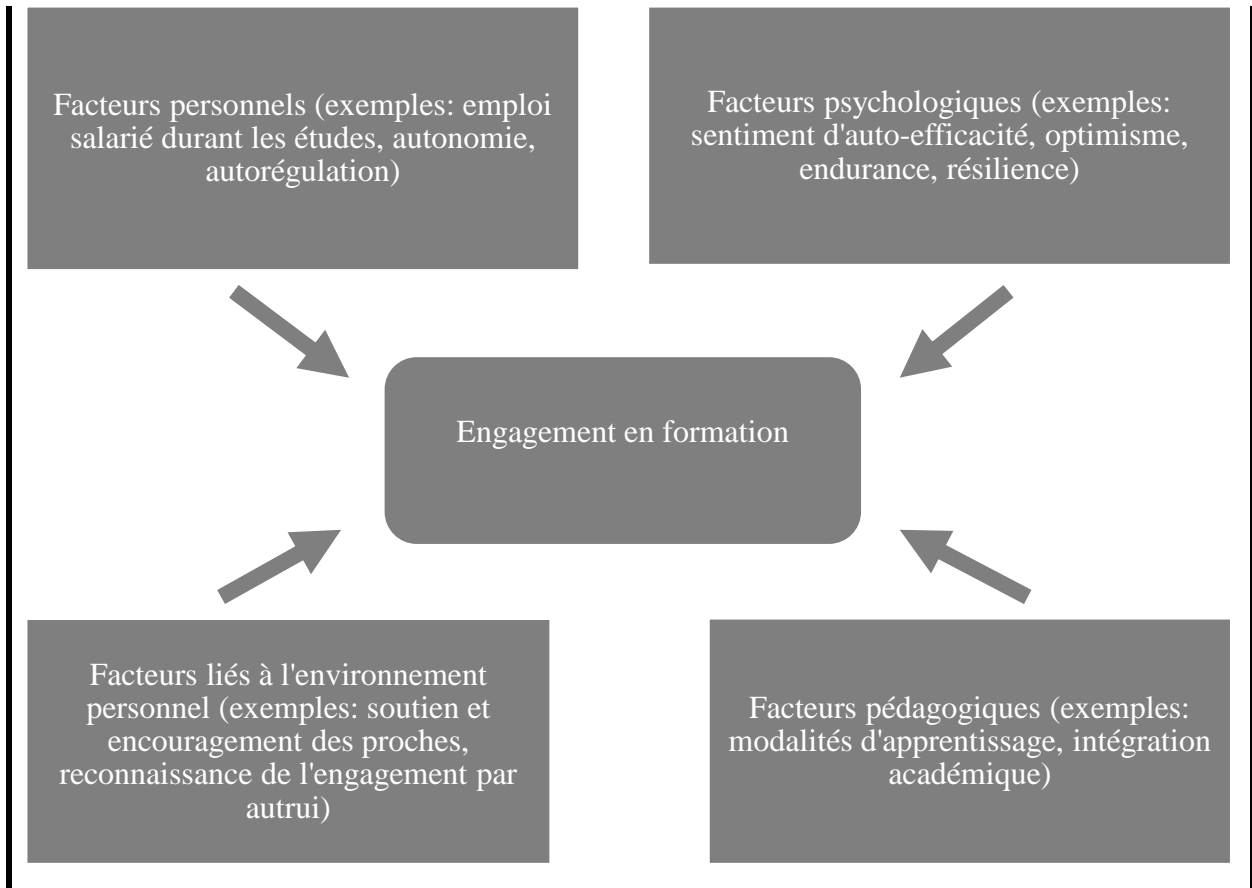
Facteurs personnels (exemples: emploi salarié durant les études, autonomie, autorégulation)

Facteurs psychologiques (exemples: sentiment d'auto-efficacité, optimisme, endurance, résilience)

Engagement en formation

Facteurs liés à l'environnement personnel (exemples: soutien et encouragement des proches, reconnaissance de l'engagement par autrui)

Facteurs pédagogiques (exemples: modalités d'apprentissage, intégration académique)